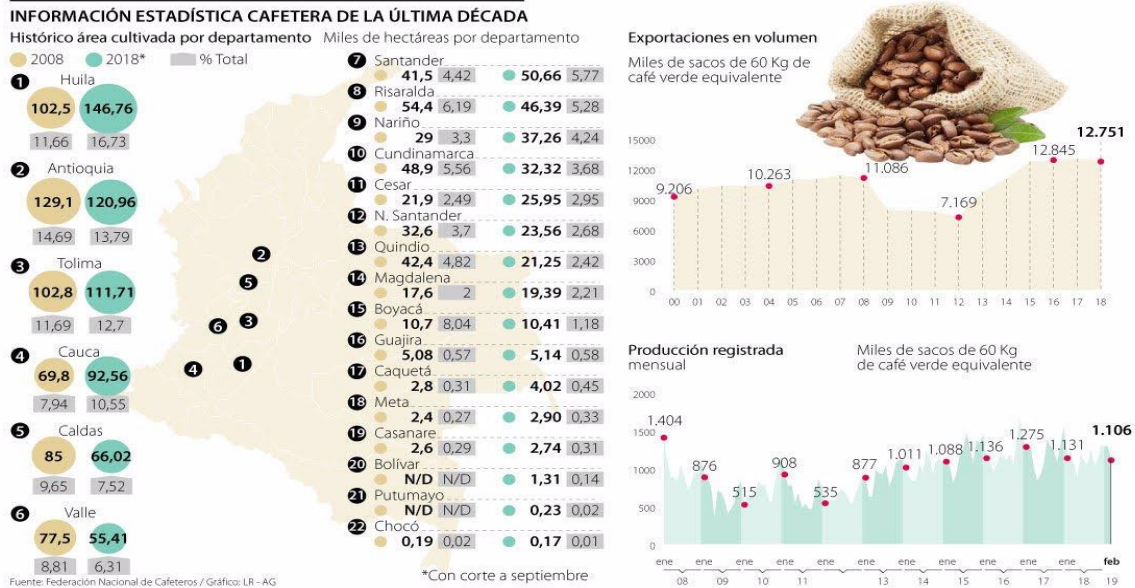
INFORMACIÓN ESTADÍSTICA CAFETERA DE LA ÚLTIMA DÉCADA

Histórico área cultivada por departamento   Miles de hectáreas por departamento

2008   2018*   % Total

1 Huila
102,5 146,76
11,66 16,73

2 Antioquia
129,1 120,96
14,69 13,79

3 Tolima
102,8 111,71
11,69 12,7

4 Cauca
69,8 92,56
7,94 10,55

5 Caldas
85 66,02
9,65 7,52

6 Valle
77,5 55,41
8,81 6,31

7 Santander
41,5 4,42 50,66 5,77

8 Risaralda
54,4 6,19 46,39 5,28

9 Nariño
29 3,3 37,26 4,24

10 Cundinamarca
48,9 5,56 32,32 3,68

11 Cesar
21,9 2,49 25,95 2,95

12 N. Santander
32,6 3,7 23,56 2,68

13 Quindío
42,4 4,82 21,25 2,42

14 Magdalena
17,6 2 19,39 2,21

15 Boyacá
10,7 8,04 10,41 1,18

16 Guajira
5,08 0,57 5,14 0,58

17 Caquetá
2,8 0,31 4,02 0,45

18 Meta
2,4 0,27 2,90 0,33

19 Casanare
2,6 0,29 2,74 0,31

20 Bolívar
N/D N/D 1,31 0,14

21 Putumayo
N/D N/D 0,23 0,02

22 Chocó
0,19 0,02 0,17 0,01

2 5 3 6 4 1

Exportaciones en volumen
Miles de sacos de 60 Kg de café verde equivalente

15000 12000 9000 6000 3000 0
9.206 10.263 11.086 7.169 12.845 12.751
00 01 02 03 04 05 06 07 08 09 10 11 12 13 14 15 16 17 18

Producción registrada mensual
Miles de sacos de 60 Kg de café verde equivalente

1500 1000 500 0
1.404 876 515 908 535 877 1.011 1.088 1.136 1.275 1.131 1.106
ene ene ene ene ene ene ene ene ene ene ene feb
08 09 10 11 13 14 15 16 17 18 19

Fuente: Federación Nacional de Cafeteros / Gráfico: LR - AG

*Con corte a septiembre